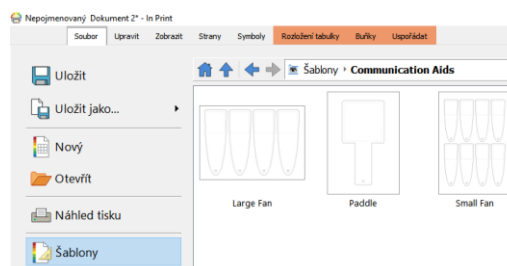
Nepojmenovaný Dokument 2* - In Print

Soubor | Upravit | Zobrazit | Strany | Symboly | Rozložení tabulky | Buňky | Uspořádat

Uložit
Uložit jako...
Nový
Otevřít
Náhled tisku
Šablony

Šablony › Communication Aids

Large Fan
Paddle
Small Fan